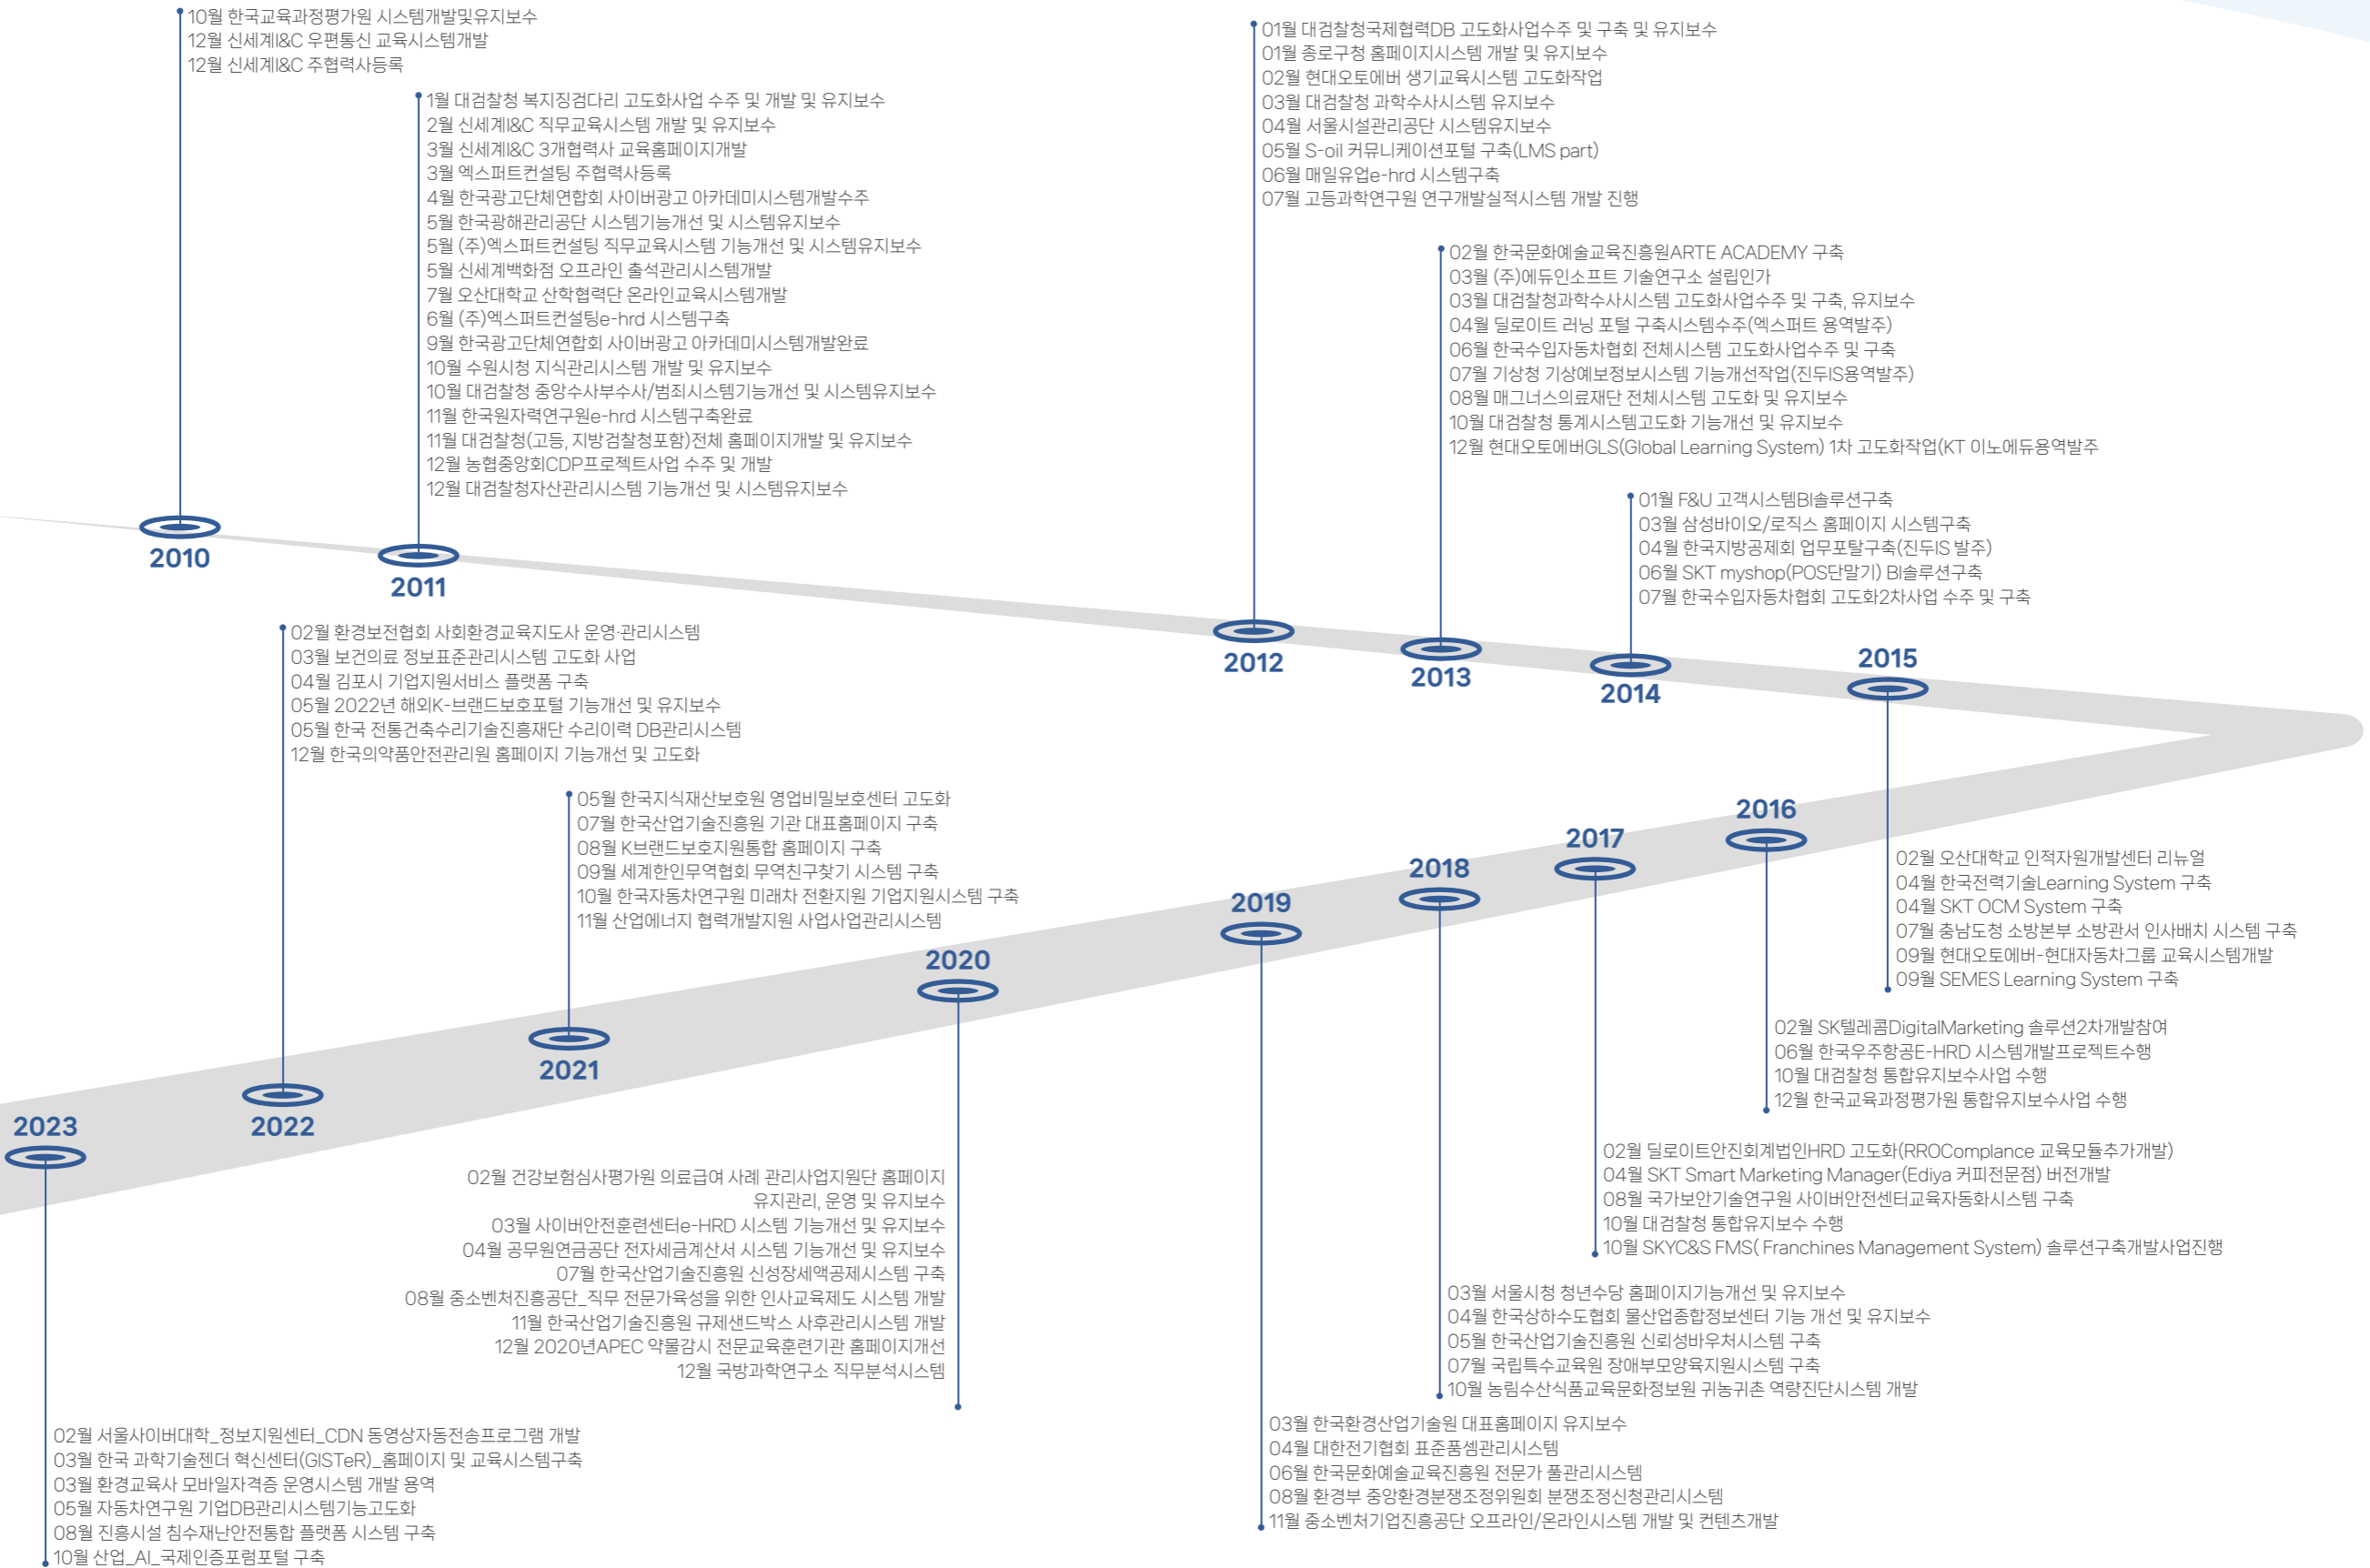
10월 한국교육과정평가원 시스템개발및유지보수
12월 신세계I&C 우편통신 교육시스템개발
12월 신세계I&C 주협력사등록

1월 대검찰청 복지징검다리 고도화사업 수주 및 개발 및 유지보수
2월 신세계I&C 직무교육시스템 개발 및 유지보수
3월 신세계I&C 3개협력사 교육홈페이지개발
3월 엑스퍼트컨설팅 주협력사등록
4월 한국광고단체연합회 사이버광고 아카데미시스템개발수주
5월 한국광해관리공단 시스템기능개선 및 시스템유지보수
5월 (주)엑스퍼트컨설팅 직무교육시스템 기능개선 및 시스템유지보수
5월 신세계백화점 오프라인 출석관리시스템개발
7월 오산대학교 산학협력단 온라인교육시스템개발
6월 (주)엑스퍼트컨설팅e-hrd 시스템구축
9월 한국광고단체연합회 사이버광고 아카데미시스템개발완료
10월 수원시청 지식관리시스템 개발 및 유지보수
10월 대검찰청 중앙수사부수사/범죄시스템기능개선 및 시스템유지보수
11월 한국원자력연구원e-hrd 시스템구축완료
11월 대검찰청(고등, 지방검찰청포함)전체 홈페이지개발 및 유지보수
12월 농협중앙회CDP프로젝트사업 수주 및 개발
12월 대검찰청자산관리시스템 기능개선 및 시스템유지보수

2010
2011

01월 대검찰청국제협력DB 고도화사업수주 및 구축 및 유지보수
01월 종로구청 홈페이지시스템 개발 및 유지보수
02월 현대오토에버 생기교육시스템 고도화작업
03월 대검찰청 과학수사시스템 유지보수
04월 서울시설관리공단 시스템유지보수
05월 S-oil 커뮤니케이션포털 구축(LMS part)
06월 매일유업e-hrd 시스템구축
07월 고등과학연구원 연구개발실적시스템 개발 진행

02월 한국문화예술교육진흥원ARTE ACADEMY 구축
03월 (주)에듀인소프트 기술연구소 설립인가
03월 대검찰청과학수사시스템 고도화사업수주 및 구축, 유지보수
04월 딜로이트 러닝 포털 구축시스템수주(엑스퍼트 용역발주)
06월 한국수입자동차협회 전체시스템 고도화사업수주 및 구축
07월 기상청 기상예보정보시스템 기능개선작업(진두IS용역발주)
08월 매그너스의료재단 전체시스템 고도화 및 유지보수
10월 대검찰청 통계시스템고도화 기능개선 및 유지보수
12월 현대오토에버GLS(Global Learning System) 1차 고도화작업(KT 이노에듀용역발주

01월 F&U 고객시스템BI솔루션구축
03월 삼성바이오/로직스 홈페이지 시스템구축
04월 한국지방공제회 업무포탈구축(진두IS 발주)
06월 SKT myshop(POS단말기) BI솔루션구축
07월 한국수입자동차협회 고도화2차사업 수주 및 구축

2012
2013
2014
2015

02월 환경보전협회 사회환경교육지도사 운영·관리시스템
03월 보건의료 정보표준관리시스템 고도화 사업
04월 김포시 기업지원서비스 플랫폼 구축
05월 2022년 해외K-브랜드보호포털 기능개선 및 유지보수
05월 한국 전통건축수리기술진흥재단 수리이력 DB관리시스템
12월 한국의약품안전관리원 홈페이지 기능개선 및 고도화

05월 한국지식재산보호원 영업비밀보호센터 고도화
07월 한국산업기술진흥원 기관 대표홈페이지 구축
08월 K브랜드보호지원통합 홈페이지 구축
09월 세계한인무역협회 무역친구찾기 시스템 구축
10월 한국자동차연구원 미래차 전환지원 기업지원시스템 구축
11월 산업에너지 협력개발지원 사업사업관리시스템

2016
2017
2018
2019
2020
2021
2022
2023

02월 오산대학교 인적자원개발센터 리뉴얼
04월 한국전력기술Learning System 구축
04월 SKT OCM System 구축
07월 충남도청 소방본부 소방관서 인사배치 시스템 구축
09월 현대오토에버-현대자동차그룹 교육시스템개발
09월 SEMES Learning System 구축

02월 SK텔레콤DigitalMarketing 솔루션2차개발참여
06월 한국우주항공E-HRD 시스템개발프로젝트수행
10월 대검찰청 통합유지보수사업 수행
12월 한국교육과정평가원 통합유지보수사업 수행

02월 딜로이트안진회계법인HRD 고도화(RROComplance 교육모듈추가개발)
04월 SKT Smart Marketing Manager(Ediya 커피전문점) 버전개발
08월 국가보안기술연구원 사이버안전센터교육자동화시스템 구축
10월 대검찰청 통합유지보수 수행
10월 SKYC&S FMS( Franchines Management System) 솔루션구축개발사업진행

02월 건강보험심사평가원 의료급여 사례 관리사업지원단 홈페이지 유지관리, 운영 및 유지보수
03월 사이버안전훈련센터e-HRD 시스템 기능개선 및 유지보수
04월 공무원연금공단 전자세금계산서 시스템 기능개선 및 유지보수
07월 한국산업기술진흥원 신성장세액공제시스템 구축
08월 중소벤처진흥공단_직무 전문가육성을 위한 인사교육제도 시스템 개발
11월 한국산업기술진흥원 규제샌드박스 사후관리시스템 개발
12월 2020년APEC 약물감시 전문교육훈련기관 홈페이지개선
12월 국방과학연구소 직무분석시스템

03월 서울시청 청년수당 홈페이지기능개선 및 유지보수
04월 한국상하수도협회 물산업종합정보센터 기능 개선 및 유지보수
05월 한국산업기술진흥원 신뢰성바우처시스템 구축
07월 국립특수교육원 장애부모양육지원시스템 구축
10월 농림수산식품교육문화정보원 귀농귀촌 역량진단시스템 개발

03월 한국환경산업기술원 대표홈페이지 유지보수
04월 대한전기협회 표준품셈관리시스템
06월 한국문화예술교육진흥원 전문가 풀관리시스템
08월 환경부 중앙환경분쟁조정위원회 분쟁조정신청관리시스템
11월 중소벤처기업진흥공단 오프라인/온라인시스템 개발 및 컨텐츠개발

02월 서울사이버대학_정보지원센터_CDN 동영상자동전송프로그램 개발
03월 한국 과학기술젠더 혁신센터(GISTeR)_홈페이지 및 교육시스템구축
03월 환경교육사 모바일자격증 운영시스템 개발 용역
05월 자동차연구원 기업DB관리시스템기능고도화
08월 진흥시설 침수재난안전통합 플랫폼 시스템 구축
10월 산업_AI_국제인증포럼포털 구축